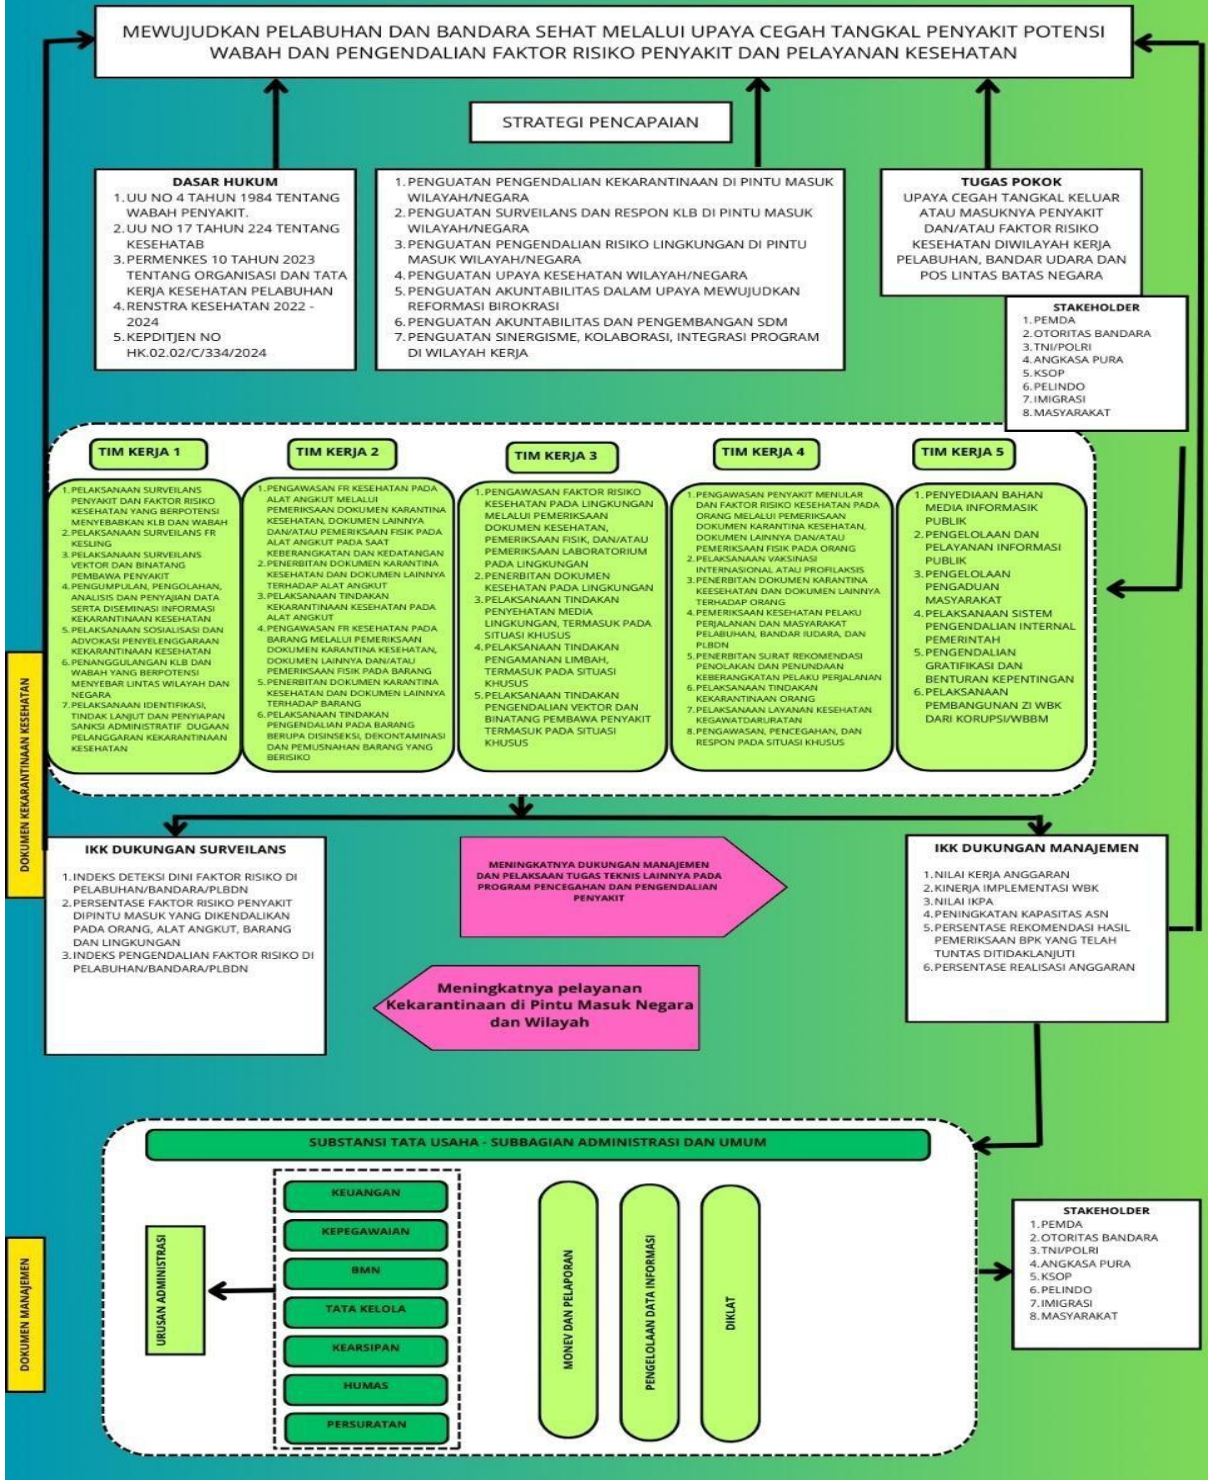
MEWUJUDKAN PELABUHAN DAN BANDARA SEHAT MELALUI UPAYA CEGAH TANGKAL PENYAKIT POTENSI WABAH DAN PENGENDALIAN FAKTOR RISIKO PENYAKIT DAN PELAYANAN KESEHATAN

STRATEGI PENCAPAIAN

DASAR HUKUM
1. UU NO 4 TAHUN 1984 TENTANG WABAH PENYAKIT.
2. UU NO 17 TAHUN 224 TENTANG KESEHATAB
3. PERMENKES 10 TAHUN 2023 TENTANG ORGANISASI DAN TATA KERJA KESEHATAN PELABUHAN
4. RENSTRA KESEHATAN 2022 - 2024
5. KEPDITJEN NO HK.02.02/C/334/2024

1. PENGUATAN PENGENDALIAN KEKARANTINAAN DI PINTU MASUK WILAYAH/NEGARA
2. PENGUATAN SURVEILANS DAN RESPON KLB DI PINTU MASUK WILAYAH/NEGARA
3. PENGUATAN PENGENDALIAN RISIKO LINGKUNGAN DI PINTU MASUK WILAYAH/NEGARA
4. PENGUATAN UPAYA KESEHATAN WILAYAH/NEGARA
5. PENGUATAN AKUNTABILITAS DALAM UPAYA MEWUJUDKAN REFORMASI BIROKRASI
6. PENGUATAN AKUNTABILITAS DAN PENGEMBANGAN SDM
7. PENGUATAN SINERGISME, KOLABORASI, INTEGRASI PROGRAM DI WILAYAH KERJA

TUGAS POKOK
UPAYA CEGAH TANGKAL KELUAR ATAU MASUKNYA PENYAKIT DAN/ATAU FAKTOR RISIKO KESEHATAN DIWILAYAH KERJA PELABUHAN, BANDAR UDARA DAN POS LINTAS BATAS NEGARA

STAKEHOLDER
1. PEMDA
2. OTORITAS BANDARA
3. TNI/POLRI
4. ANGKASA PURA
5. KSOP
6. PELINDO
7. IMIGRASI
8. MASYARAKAT

TIM KERJA 1
1. PELAKSANAAN SURVEILANS PENYAKIT DAN FAKTOR RISIKO KESEHATAN YANG BERPOTENSI MENYEBABKAN KLB DAN WABAH
2. PELAKSANAAN SURVEILANS FR KESLING
3. PELAKSANAAN SURVEILANS VEKTOR DAN BINATANG PEMBAWA PENYAKIT
4. PENGUMPULAN, PENGOLAHAN, ANALISIS DAN PENYAJIAN DATA SERTA DISEMINASI INFORMASI KEKARANTINAAN KESEHATAN
5. PELAKSANAAN SOSIALISASI DAN ADVOKASI PENYELENGGARAAN KEKARANTINAAN KESEHATAN
6. PENANGGULANGAN KLB DAN WABAH YANG BERPOTENSI MENYEBAR LINTAS WILAYAH DAN NEGARA
7. PELAKSANAAN IDENTIFIKASI, TINDAK LANJUT DAN PENYIAPAN SANKSI ADMINISTRATIF DUGAAN PELANGGARAN KEKARANTINAAN KESEHATAN

TIM KERJA 2
1. PENGAWASAN FR KESEHATAN PADA ALAT ANGKUT MELALUI PEMERIKSAAN DOKUMEN KARANTINA KESEHATAN, DOKUMEN LAINNYA DAN/ATAU PEMERIKSAAN FISIK PADA ALAT ANGKUT PADA SAAT KEBERANGKATAN DAN KEDATANGAN
2. PENERBITAN DOKUMEN KARANTINA KESEHATAN DAN DOKUMEN LAINNYA TERHADAP ALAT ANGKUT
3. PELAKSANAAN TINDAKAN KEKARANTINAAN KESEHATAN PADA ALAT ANGKUT
4. PENGAWASAN FR KESEHATAN PADA BARANG MELALUI PEMERIKSAAN DOKUMEN KARANTINA KESEHATAN, DOKUMEN LAINNYA DAN/ATAU PEMERIKSAAN FISIK PADA BARANG
5. PENERBITAN DOKUMEN KARANTINA KESEHATAN DAN DOKUMEN LAINNYA TERHADAP BARANG
6. PELAKSANAAN TINDAKAN PENGENDALIAN PADA BARANG BERUPA DISINSEKSI, DEKONTAMINASI DAN PEMUSNAHAN BARANG YANG BERISIKO

TIM KERJA 3
1. PENGAWASAN FAKTOR RISIKO KESEHATAN PADA LINGKUNGAN MELALUI PEMERIKSAAN DOKUMEN KESEHATAN, PEMERIKSAAN FISIK, DAN/ATAU PEMERIKSAAN LABORATORIUM PADA LINGKUNGAN
2. PENERBITAN DOKUMEN KESEHATAN PADA LINGKUNGAN
3. PELAKSANAAN TINDAKAN PENYEHATAN MEDIA LINGKUNGAN, TERMASUK PADA SITUASI KHUSUS
4. PELAKSANAAN TINDAKAN PENGAMANAN LIMBAH, TERMASUK PADA SITUASI KHUSUS
5. PELAKSANAAN TINDAKAN PENGENDALIAN VEKTOR DAN BINATANG PEMBAWA PENYAKIT TERMASUK PADA SITUASI KHUSUS

TIM KERJA 4
1. PENGAWASAN PENYAKIT MENULAR DAN FAKTOR RISIKO KESEHATAN PADA ORANG MELALUI PEMERIKSAAN DOKUMEN KARANTINA KESEHATAN, DOKUMEN LAINNYA DAN/ATAU PEMERIKSAAN FISIK PADA ORANG
2. PELAKSANAAN VAKSINASI INTERNASIONAL ATAU PROFILAKSIS
3. PENERBITAN DOKUMEN KARANTINA KEESEHATAN DAN DOKUMEN LAINNYA TERHADAP ORANG
4. PEMERIKSAAN KESEHATAN PELAKU PERJALANAN DAN MASYARAKAT PELABUHAN, BANDAR IUDARA, DAN PLBDN
5. PENERBITAN SURAT REKOMENDASI PENOLAKAN DAN PENUNDAAN KEBERANGKATAN PELAKU PERJALANAN
6. PELAKSANAAN TINDAKAN KEKARANTINAAN ORANG
7. PELAKSANAAN LAYANAN KESEHATAN KEGAWATDARURATAN
8. PENGAWASAN, PENCEGAHAN, DAN RESPON PADA SITUASI KHUSUS

TIM KERJA 5
1. PENYEDIAAN BAHAN MEDIA INFORMASIK PUBLIK
2. PENGELOLAAN DAN PELAYANAN INFORMASI PUBLIK
3. PENGELOLAAN PENGADUAN MASYARAKAT
4. PELAKSANAAN SISTEM PENGENDALIAN INTERNAL PEMERINTAH
5. PENGENDALIAN GRATIFIKASI DAN BENTURAN KEPENTINGAN
6. PELAKSANAAN PEMBANGUNAN ZI WBK DARI KORUPSI/WBBM

DOKUMEN KEKARANTINAAN KESEHATAN

IKK DUKUNGAN SURVEILANS
1. INDEKS DETEKSI DINI FAKTOR RISIKO DI PELABUHAN/BANDARA/PLBDN
2. PERSENTASE FAKTOR RISIKO PENYAKIT DIPINTU MASUK YANG DIKENDALIKAN PADA ORANG, ALAT ANGKUT, BARANG DAN LINGKUNGAN
3. INDEKS PENGENDALIAN FAKTOR RISIKO DI PELABUHAN/BANDARA/PLBDN

MENINGKATNYA DUKUNGAN MANAJEMEN DAN PELAKSAAN TUGAS TEKNIS LAINNYA PADA PROGRAM PENCEGAHAN DAN PENGENDALIAN PENYAKIT

Meningkatnya pelayanan Kekarantinaan di Pintu Masuk Negara dan Wilayah

IKK DUKUNGAN MANAJEMEN
1. NILAI KERJA ANGGARAN
2. KINERJA IMPLEMENTASI WBK
3. NILAI IKPA
4. PENINGKATAN KAPASITAS ASN
5. PERSENTASE REKOMENDASI HASIL PEMERIKSAAN BPK YANG TELAH TUNTAS DITIDAKLANJUTI
6. PERSENTASE REALISASI ANGGARAN

SUBSTANSI TATA USAHA - SUBBAGIAN ADMINISTRASI DAN UMUM

URUSAN ADMINISTRASI

KEUANGAN
KEPEGAWAIAN
BMN
TATA KELOLA
KEARSIPAN
HUMAS
PERSURATAN

MONEV DAN PELAPORAN
PENGELOLAAN DATA INFORMASI
DIKLAT

STAKEHOLDER
1. PEMDA
2. OTORITAS BANDARA
3. TNI/POLRI
4. ANGKASA PURA
5. KSOP
6. PELINDO
7. IMIGRASI
8. MASYARAKAT

DOKUMEN MANAJEMEN